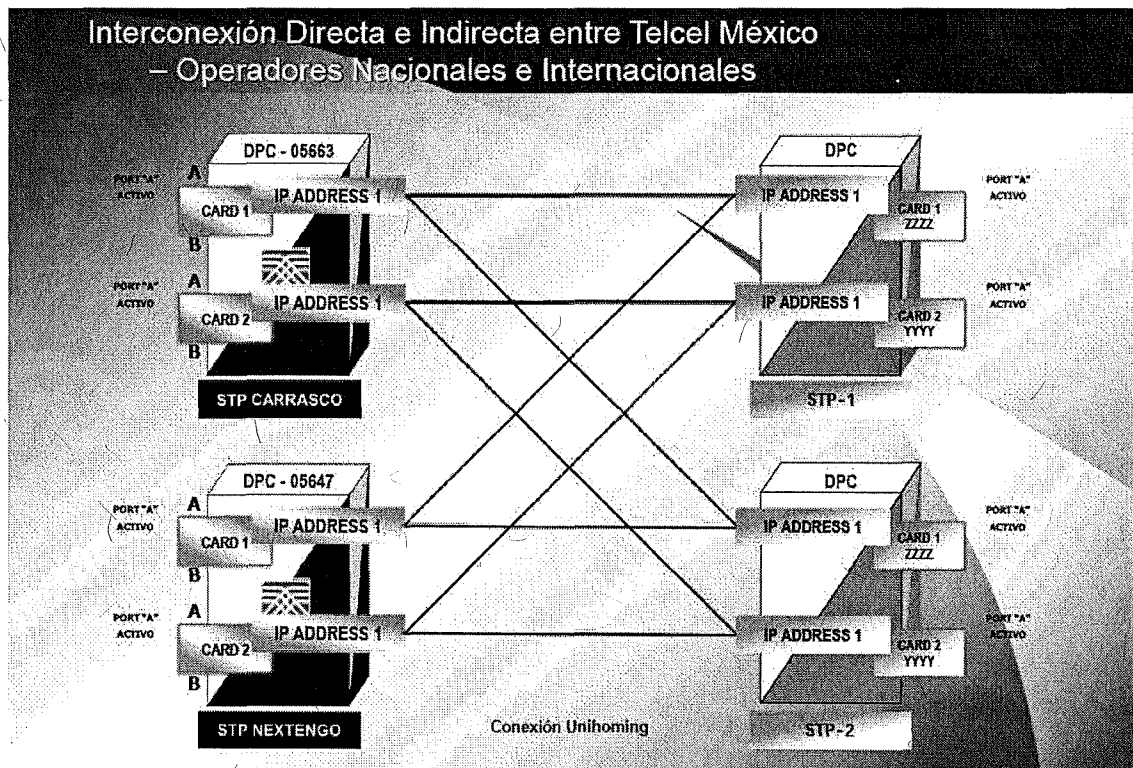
Interconexión Directa e Indirecta entre Telcel México – Operadores Nacionales e Internacionales

DPC - 05663

PORT "A" ACTIVO

A

CARD 1

IP ADDRESS 1

B

PORT "A" ACTIVO

A

CARD 2

IP ADDRESS 1

B

STP CARRASCO

DPC

IP ADDRESS 1

CARD 1 ZZZZ

PORT "A" ACTIVO

IP ADDRESS 1

CARD 2 YYYY

PORT "A" ACTIVO

STP-1

DPC - 05647

PORT "A" ACTIVO

A

CARD 1

IP ADDRESS 1

B

PORT "A" ACTIVO

A

CARD 2

IP ADDRESS 1

B

STP NEXTENGO

DPC

IP ADDRESS 1

CARD 1 ZZZZ

PORT "A" ACTIVO

IP ADDRESS 1

CARD 2 YYYY

PORT "A" ACTIVO

STP-2

Conexión Unihoming